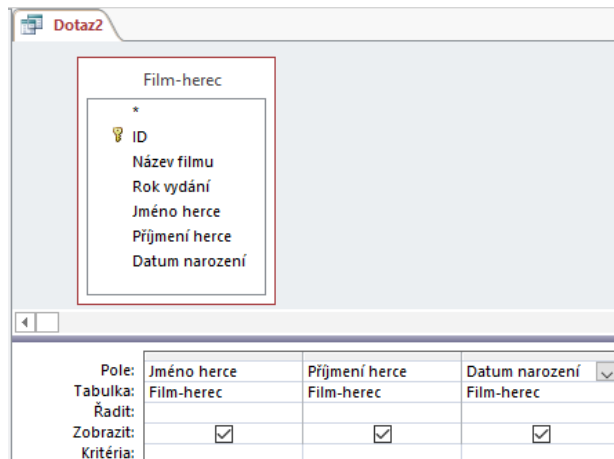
Dotaz2

Film-herec

*
ID
Název filmu
Rok vydání
Jméno herce
Příjmení herce
Datum narození

| Pole: | Jméno herce | Příjmení herce | Datum narození |
|---|---|---|---|
| Tabulka: | Film-herec | Film-herec | Film-herec |
| Řadit: | | | |
| Zobrazit: | ☑ | ☑ | ☑ |
| Kritéria: | | | |